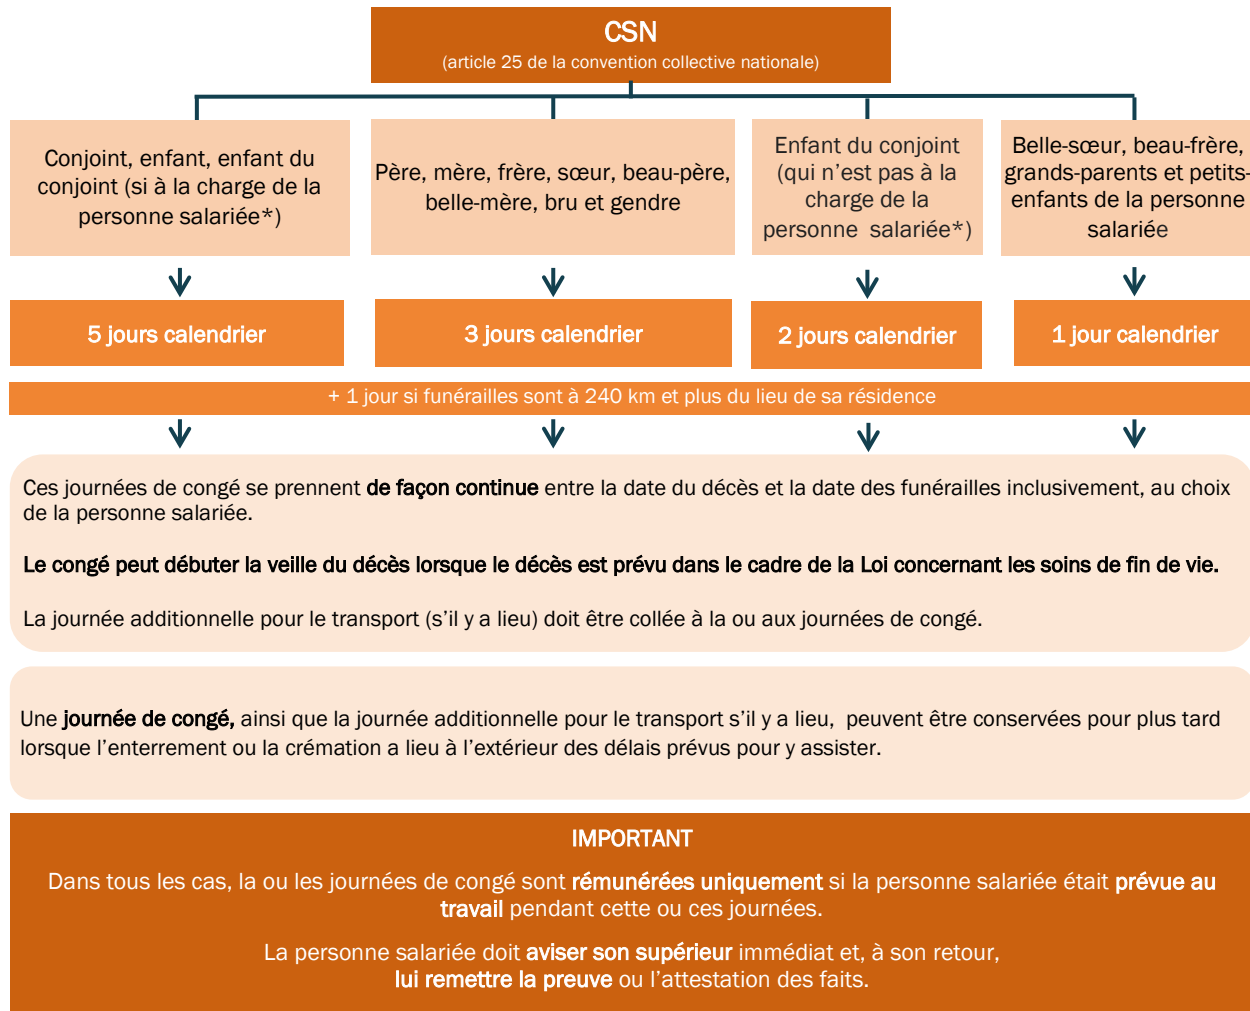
CSN
(article 25 de la convention collective nationale)

Conjoint, enfant, enfant du conjoint (si à la charge de la personne salariée*)

Père, mère, frère, sœur, beau-père, belle-mère, bru et gendre

Enfant du conjoint (qui n'est pas à la charge de la personne salariée*)

Belle-sœur, beau-frère, grands-parents et petits-enfants de la personne salariée

5 jours calendrier

3 jours calendrier

2 jours calendrier

1 jour calendrier

+ 1 jour si funérailles sont à 240 km et plus du lieu de sa résidence

Ces journées de congé se prennent de façon continue entre la date du décès et la date des funérailles inclusivement, au choix de la personne salariée.

Le congé peut débuter la veille du décès lorsque le décès est prévu dans le cadre de la Loi concernant les soins de fin de vie.

La journée additionnelle pour le transport (s'il y a lieu) doit être collée à la ou aux journées de congé.

Une journée de congé, ainsi que la journée additionnelle pour le transport s'il y a lieu, peuvent être conservées pour plus tard lorsque l'enterrement ou la crémation a lieu à l'extérieur des délais prévus pour y assister.

IMPORTANT

Dans tous les cas, la ou les journées de congé sont rémunérées uniquement si la personne salariée était prévue au travail pendant cette ou ces journées.

La personne salariée doit aviser son supérieur immédiat et, à son retour, lui remettre la preuve ou l'attestation des faits.